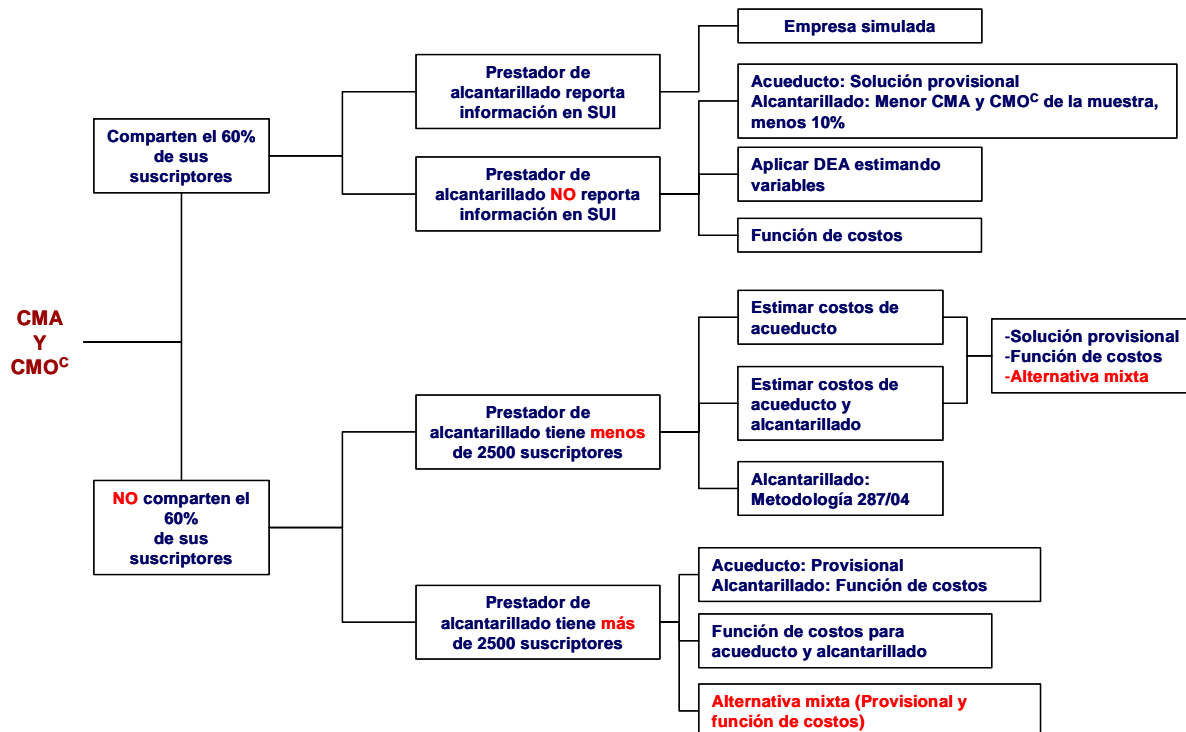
CMA
Y
CMO$^{C}$

Comparten el 60% de sus suscriptores

Prestador de alcantarillado reporta información en SUI

Empresa simulada

Prestador de alcantarillado NO reporta información en SUI

Acueducto: Solución provisional
Alcantarillado: Menor CMA y CMO$^{C}$ de la muestra, menos 10%

Aplicar DEA estimando variables

Función de costos

NO comparten el 60% de sus suscriptores

Prestador de alcantarillado tiene menos de 2500 suscriptores

Estimar costos de acueducto

Estimar costos de acueducto y alcantarillado

-Solución provisional
-Función de costos
-Alternativa mixta

Alcantarillado: Metodología 287/04

Prestador de alcantarillado tiene más de 2500 suscriptores

Acueducto: Provisional
Alcantarillado: Función de costos

Función de costos para acueducto y alcantarillado

Alternativa mixta (Provisional y función de costos)